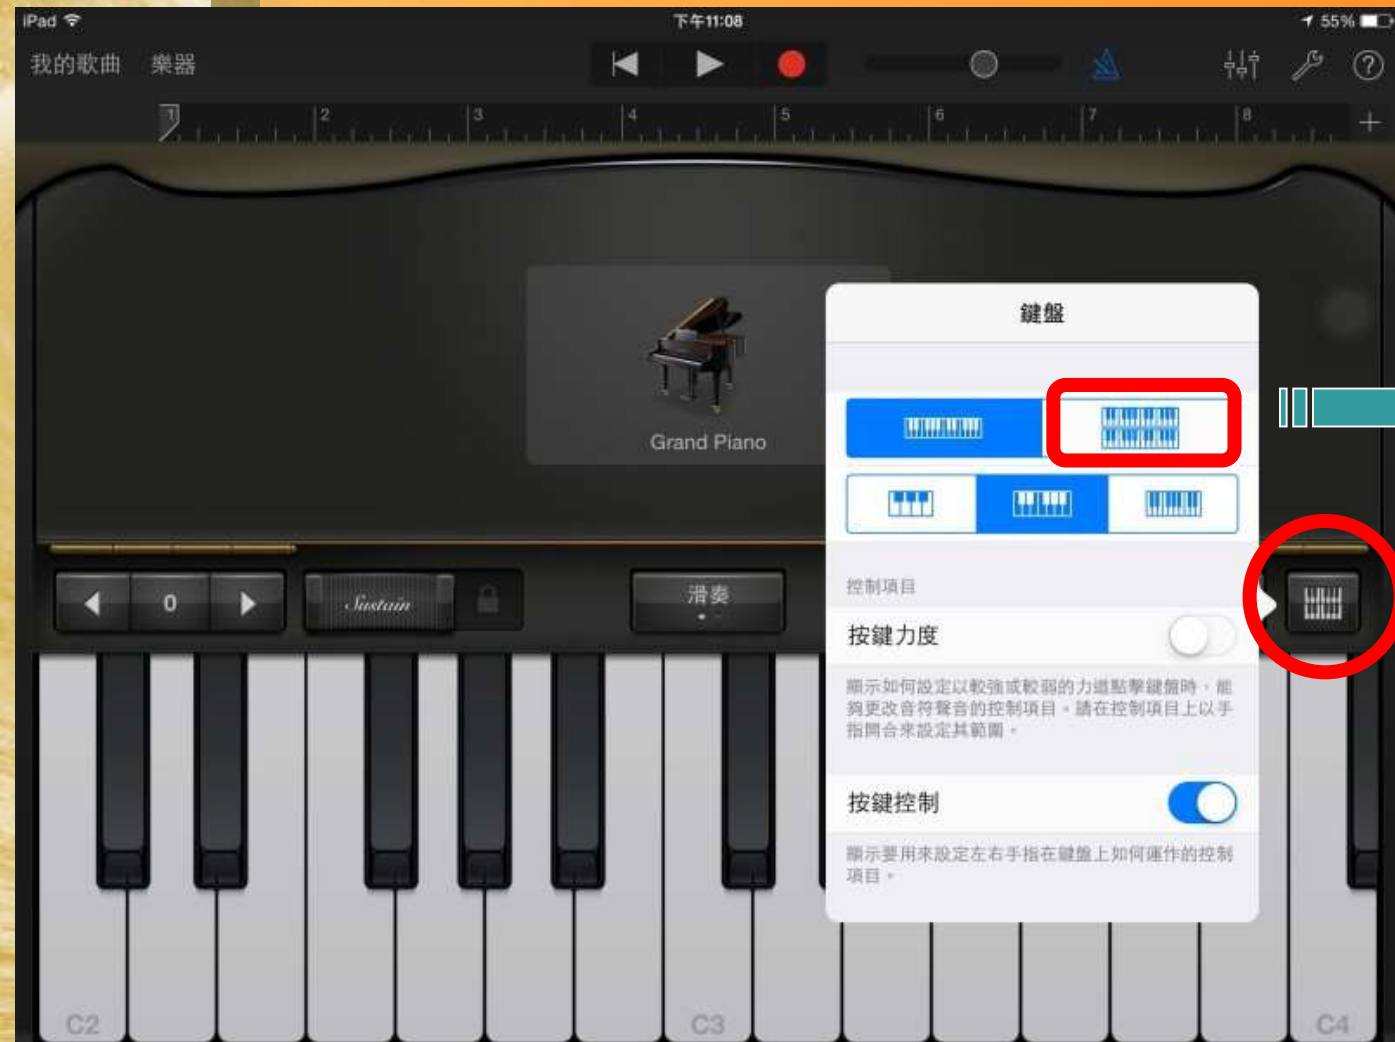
iPad
下午11:08
55%
我的歌曲 樂器
1 2 3 4 5 6 7 8
Grand Piano
鍵盤
控制項目
按鍵力度
顯示如何設定以較強或較弱的力道點擊鍵盤時，能夠更改音符聲音的控制項目。請在控制項目上以手指開合來設定其範圍。
按鍵控制
顯示要用來設定左右手指在鍵盤上如何運作的控制項目。
0
Sustain
滑奏
C2
C3
C4